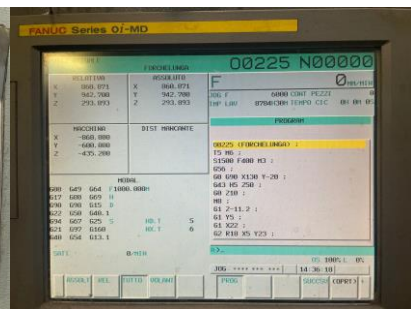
FANUC Series 0i-MD

FORCHELUNGA

00225 N00000

RELATIVA
X 860.071
Y 942.700
Z 293.893

ASSOLUTO
X 860.071
Y 942.700
Z 293.893

F

$0_{MM/MIN}$

JOG F 6000 CONT PEZZI 48
EMP LAV 8700H50N TEMPO CIC 0H 0M 0S

MACCHINA
X -860.000
Y -600.000
Z -435.200

DIST MANCANTE

PROGRAM

MODAL
G00 G49 G64 F1000.000
G17 G80 G69 H
G90 G98 G15 D
G22 G50 G40.1
G94 G67 G25 S
G21 G97 G160
G40 G54 G13.1

M0.T 5
M0.T 6

00225 (FORCHELUNGA) ;
T5 M6 ;
S1500 F400 M3 ;
G56 ;
G0 G90 X130 Y-20 ;
G43 H5 Z50 ;
G0 Z10 ;
M8 ;
G1 Z-11.2 ;
G1 Y5 ;
G1 X22 ;
G2 R10 X5 Y23 ;

SATT 0/MIN

>_
OS 100% L 0%
JOG **** *** *** 14:36:10

ASSOLT REL TUTTO VOLANT PROG SUCCSV (OPRT) +